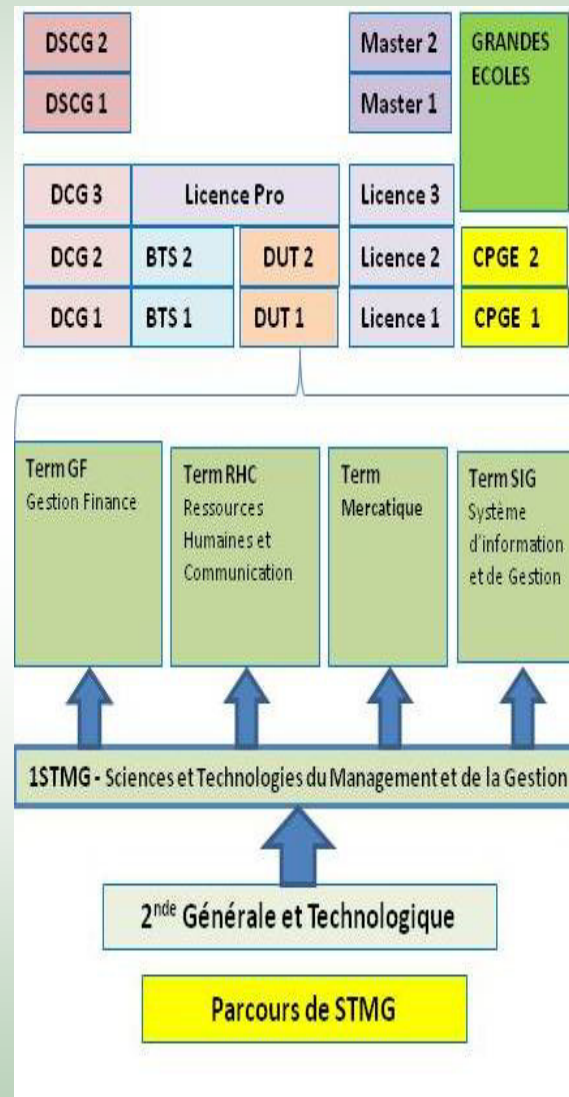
DSCG 2

DSCG 1

Master 2

Master 1

GRANDES ECOLES

DCG 3

Licence Pro

Licence 3

DCG 2

BTS 2

DUT 2

Licence 2

CPGE 2

DCG 1

BTS 1

DUT 1

Licence 1

CPGE 1

Term GF
Gestion Finance

Term RHC
Ressources Humaines et Communication

Term
Mercatique

Term SIG
Système d'information et de Gestion

1STMG - Sciences et Technologies du Management et de la Gestion

2$^{nde}$ Générale et Technologique

Parcours de STMG